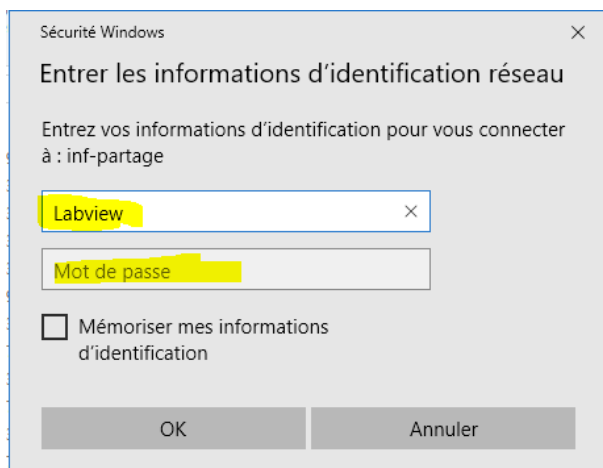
Sécurité Windows

×

Entrer les informations d'identification réseau

Entrez vos informations d'identification pour vous connecter à : inf-partage

Labview ×

Mot de passe

Mémoriser mes informations d'identification

OK

Annuler